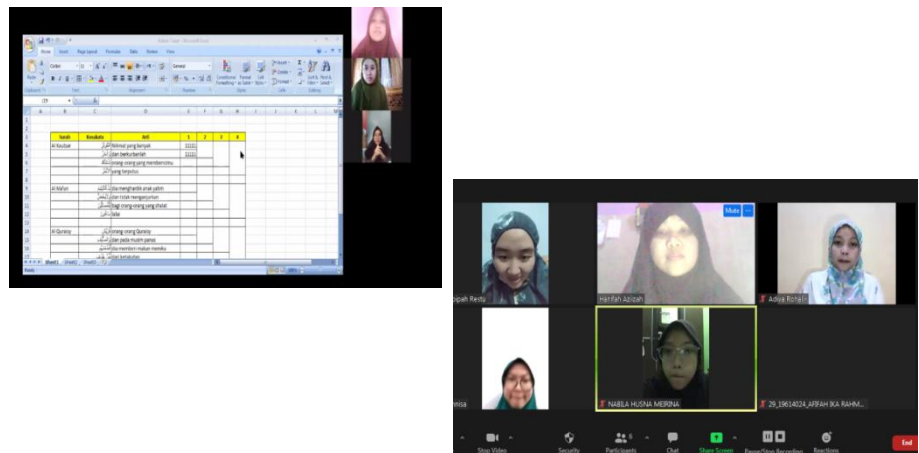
| Surah | Kosakata | Arti | 1 | 2 | 3 | 4 |
|---|---|---|---|---|---|---|
| Al Kautsar | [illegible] | Nikmat yang banyak | | | | |
| | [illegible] | dan berkurbanlah | | | | |
| | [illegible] | orang orang yang membencimu | | | | |
| | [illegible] | yang terputus | | | | |
| Al Ma'un | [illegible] | dia menghardik anak yatim | | | | |
| | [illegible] | dan tidak mengajurkan | | | | |
| | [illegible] | bagi orang orang yang shalat | | | | |
| | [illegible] | lalai | | | | |
| Al Quraisy | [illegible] | orang orang Quraisy | | | | |
| | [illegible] | dan pada musim panas | | | | |
| | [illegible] | dia memberi makan mereka | | | | |
| | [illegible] | dari kelaparan | | | | |

Sheet1 Sheet2 Sheet3

Mute

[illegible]bipah Restu

Hanifah Azizah

Adiya Rohali

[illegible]nisa

NABILA HUSNA MEIRINA

29_19614024_AFIFAH IKA RAHM...

Stop Video

Security

Participants 6

Chat

Share Screen

Pause/Stop Recording

Reactions

End